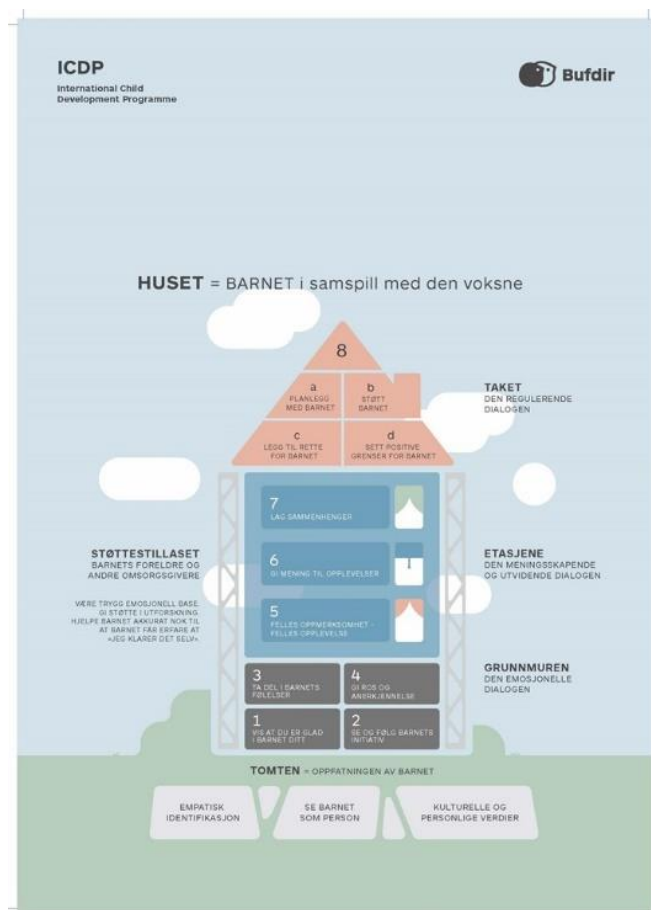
ICDP
International Child Development Programme

Bufdir

HUSET = BARNET i samspill med den voksne

8

a
PLANLEGG MED BARNET

b
STØTT BARNET

c
LEGG TIL RETTE FOR BARNET

d
SETT POSITIVE GRENSER FOR BARNET

TAKET
DEN REGULERENDE DIALOGEN

7
LAG SAMMENHENGER

6
GI MENING TIL OPPLEVELSER

5
FELLES OPPMERKSOMHET - FELLES OPPLEVELSE

STØTTESTILLASET
BARNETS FORELDRE OG ANDRE OMSORGSGIVERE

VÆRE TRYGG EMOSJONELL BASE. GI STØTTE I UTFORSKNING. HJELPE BARNET AKKURAT NOK TIL AT BARNET FÅR ERFARE AT «JEG KLARER DET SELV».

ETASJENE
DEN MENINGSSKAPENDE OG UTVIDENDE DIALOGEN

3
TA DEL I BARNETS FØLELSER

4
GI ROS OG ANERKJENNELSE

1
VIS AT DU ER GLAD I BARNET DITT

2
SE OG FØLG BARNETS INITIATIV

GRUNNMUREN
DEN EMOSJONELLE DIALOGEN

TOMTEN = OPPFATNINGEN AV BARNET

EMPATISK IDENTIFIKASJON

SE BARNET SOM PERSON

KULTURELLE OG PERSONLIGE VERDIER